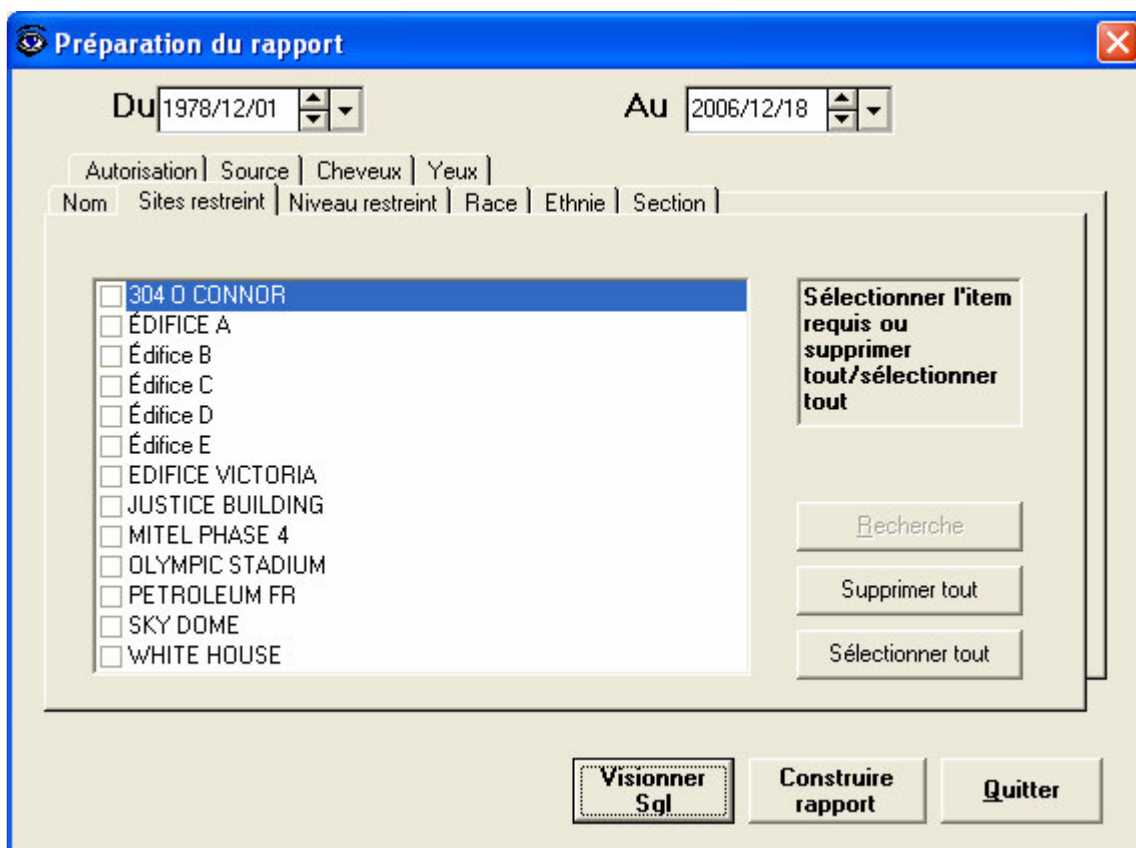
Préparation du rapport

Du 1978/12/01

Au 2006/12/18

Autorisation | Source | Cheveux | Yeux |
Nom | Sites restreint | Niveau restreint | Race | Ethnie | Section |

304 O CONNOR
ÉDIFICE A
Édifice B
Édifice C
Édifice D
Édifice E
EDIFICE VICTORIA
JUSTICE BUILDING
MITEL PHASE 4
OLYMPIC STADIUM
PETROLEUM FR
SKY DOME
WHITE HOUSE

Sélectionner l'item requis ou supprimer tout/sélectionner tout

Recherche

Supprimer tout

Sélectionner tout

Visionner Sql

Construire rapport

Quitter